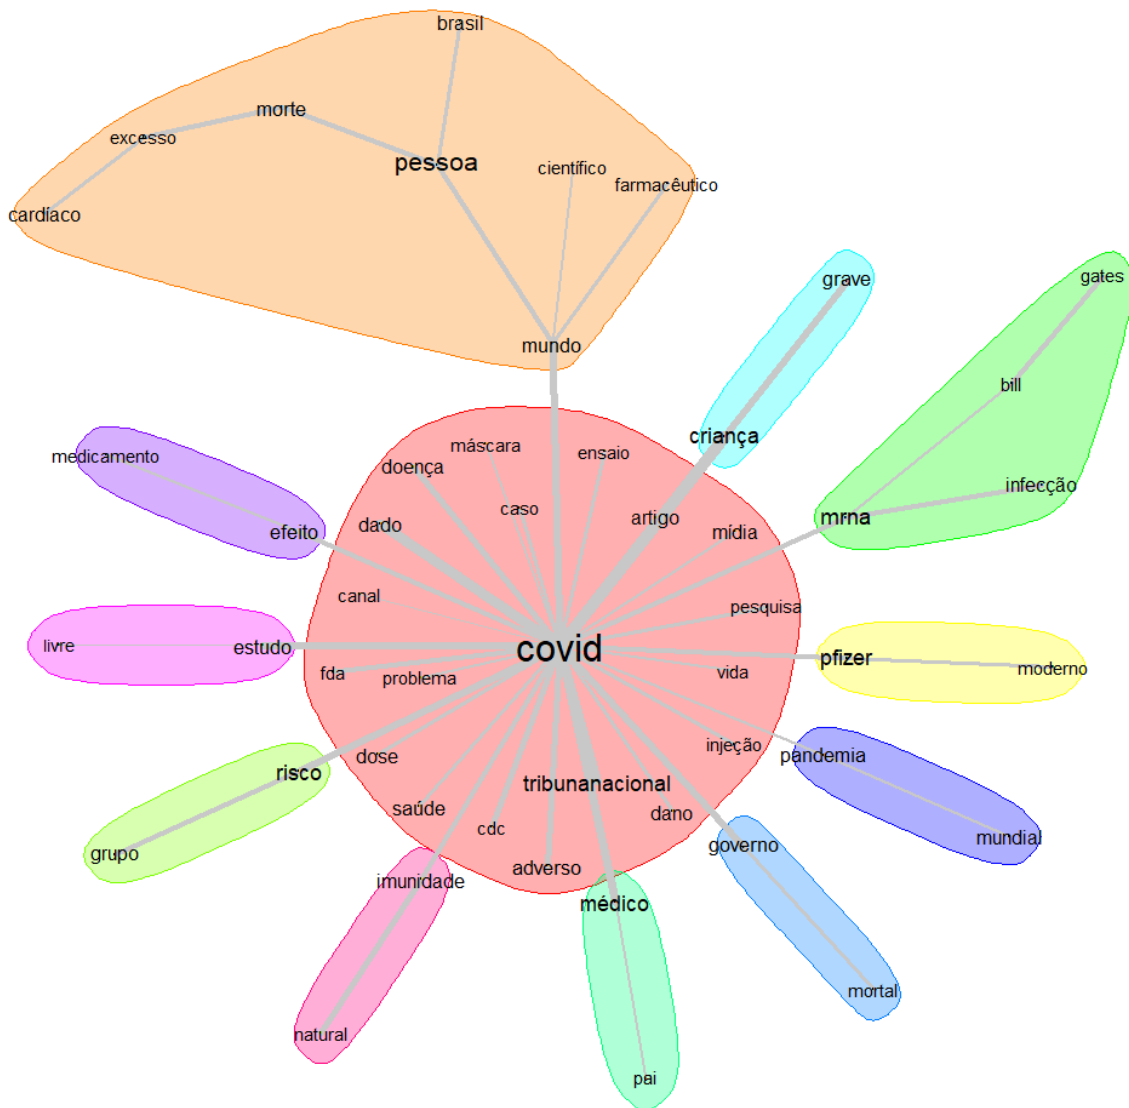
brasil
morte
excesso
pessoa
científico
farmacêutico
cardíaco
mundo
grave
gates
bill
infecção
mrna
criança
máscara
ensaio
doença
caso
artigo
mídia
medicamento
efeito
dado
canal
pesquisa
livre
estudo
covid
pfizer
moderno
fda
problema
vida
injeção
pandemia
mundial
risco
dose
tribunanacional
grupo
saúde
cdc
dano
governo
adverso
imunidade
médico
mortal
natural
pai